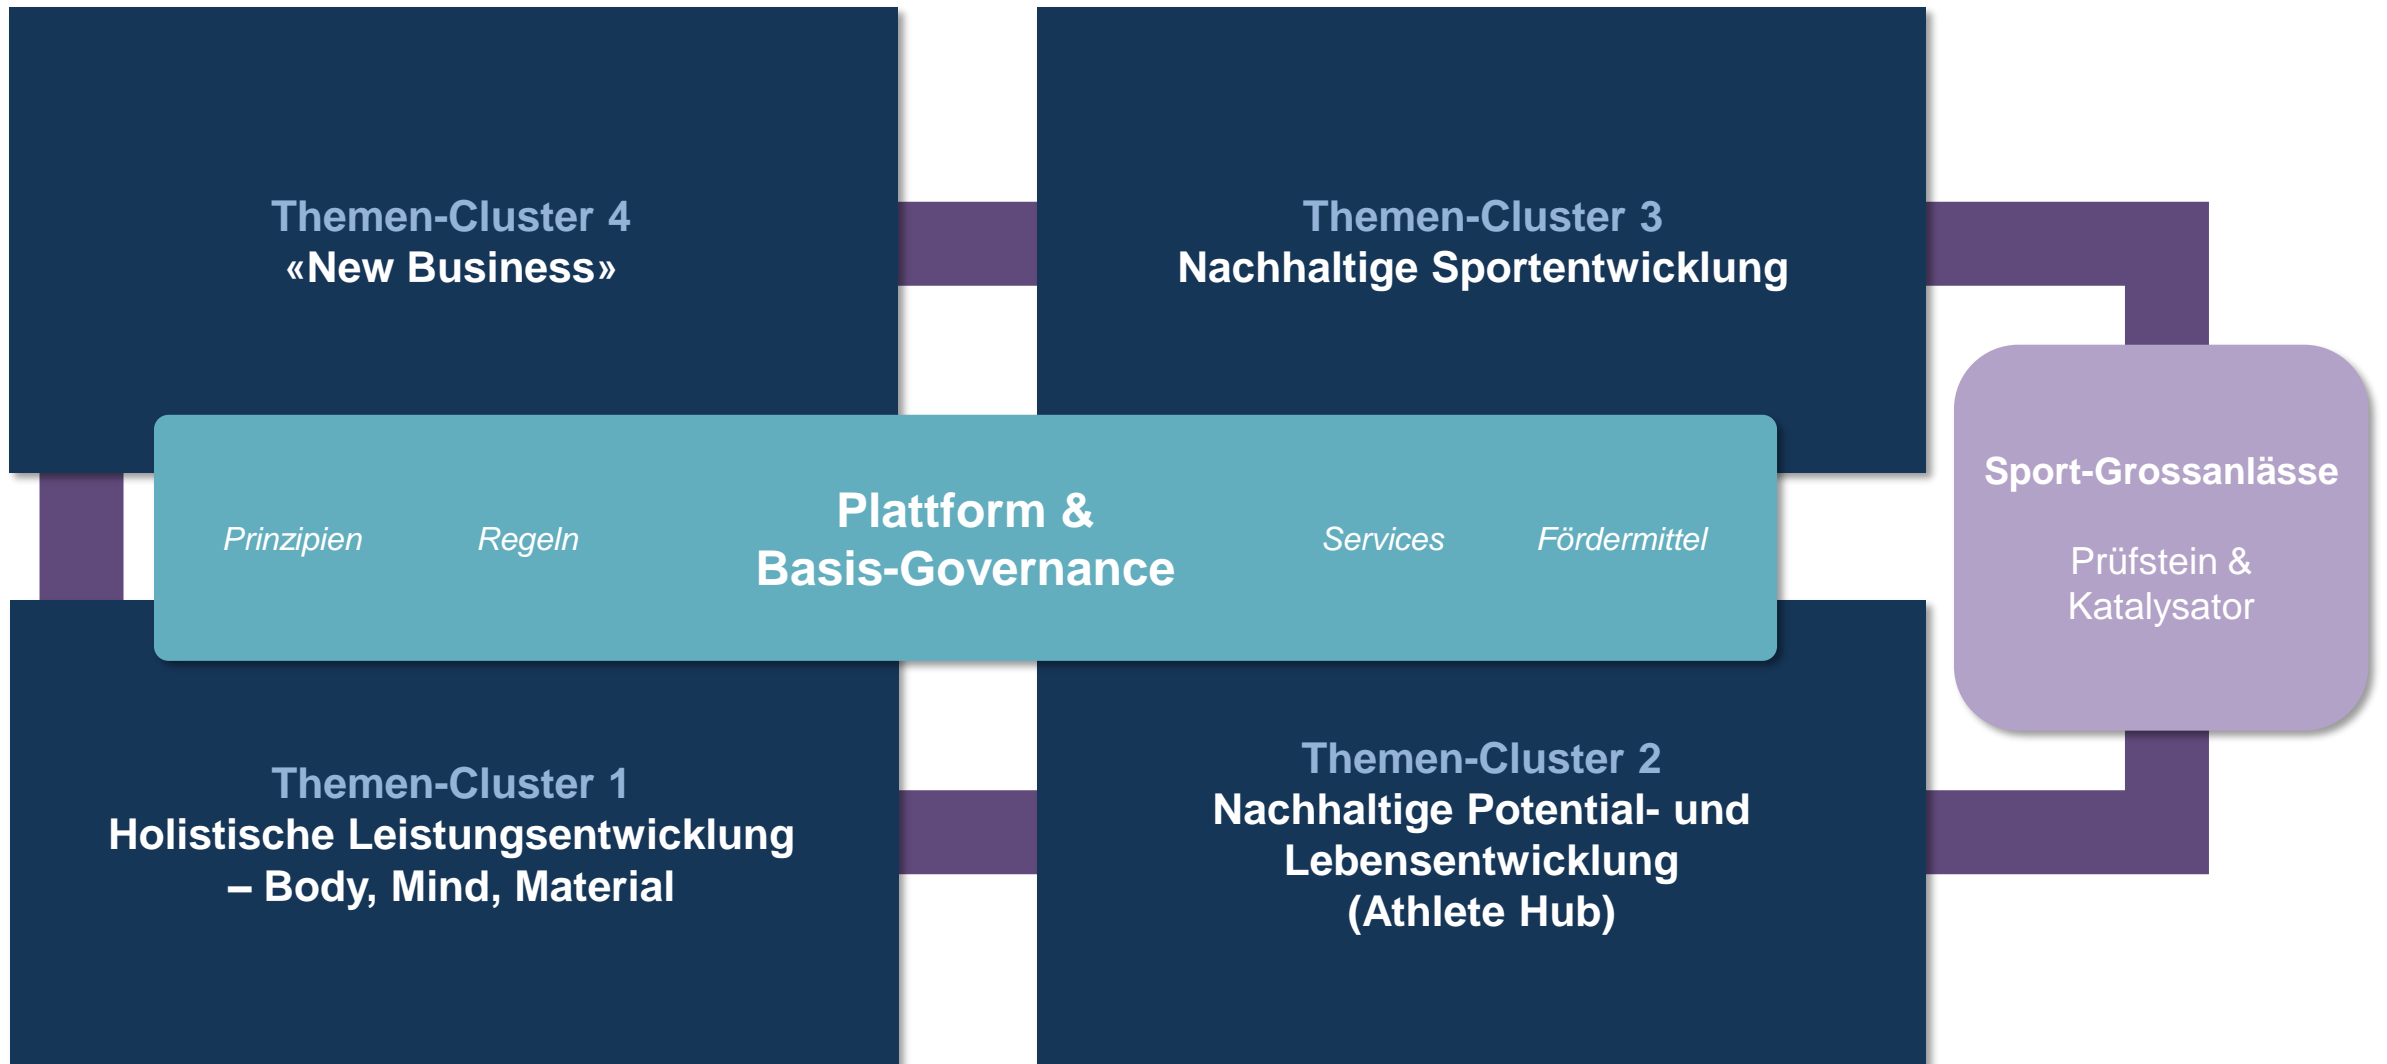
Themen-Cluster 4
«New Business»

Themen-Cluster 3
Nachhaltige Sportentwicklung

Prinzipien

Regeln

Plattform &
Basis-Governance

Services

Fördermittel

Sport-Grossanlässe

Prüfstein &
Katalysator

Themen-Cluster 1
Holistische Leistungsentwicklung – Body, Mind, Material

Themen-Cluster 2
Nachhaltige Potential- und Lebensentwicklung (Athlete Hub)